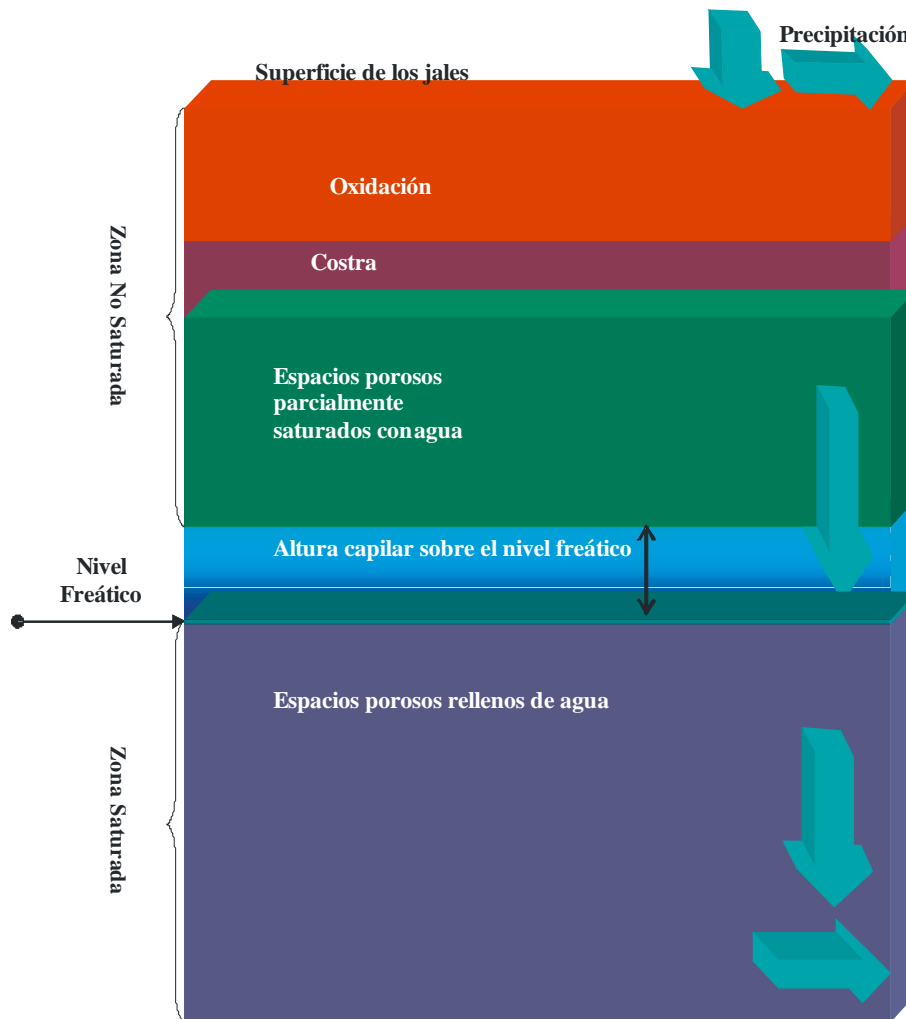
Precipitación

Superficie de los jales

Oxidación

Costra

Zona No Saturada

Espacios porosos parcialmente saturados conagua

Altura capilar sobre el nivel freático

Nivel Freático

Espacios porosos rellenos de agua

Zona Saturada